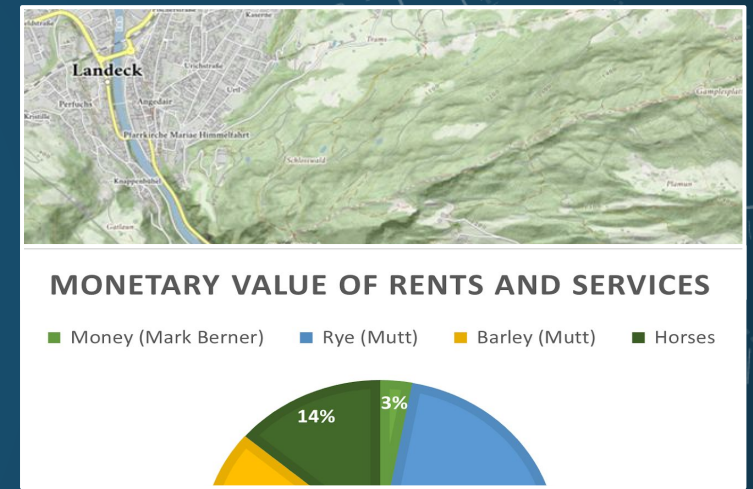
Landeck
Perfuchs
Angedair
Urichstraße
Kaserne
Urtl
Pfarrkirche Mariae Himmelfahrt
Schloßwald
Gamplesplan
Planum
Kronburg
Gatlaun

MONETARY VALUE OF RENTS AND SERVICES

Money (Mark Berner)   Rye (Mutt)   Barley (Mutt)   Horses

14%
3%